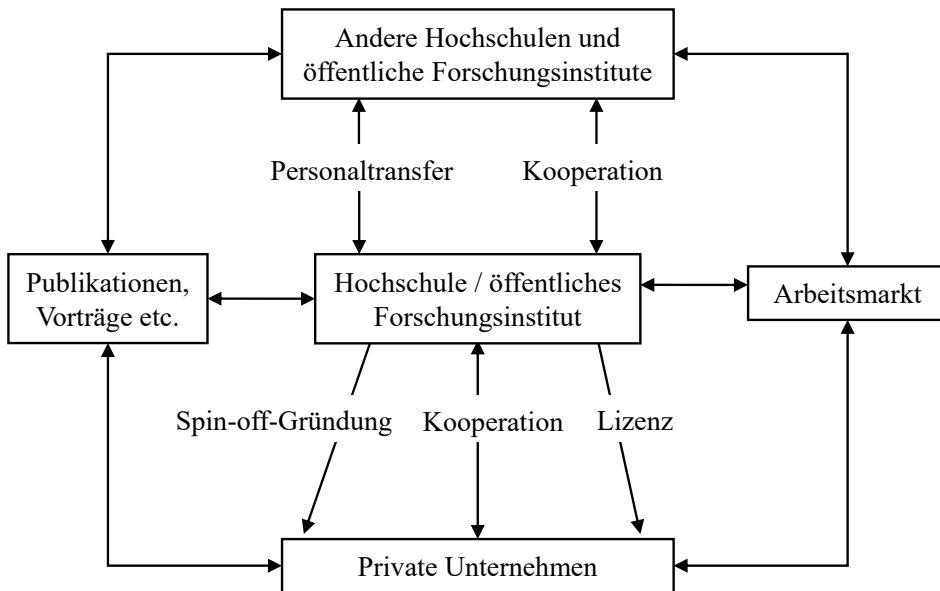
Andere Hochschulen und öffentliche Forschungsinstitute

Personaltransfer

Kooperation

Publikationen, Vorträge etc.

Hochschule / öffentliches Forschungsinstitut

Arbeitsmarkt

Spin-off-Gründung

Kooperation

Lizenz

Private Unternehmen